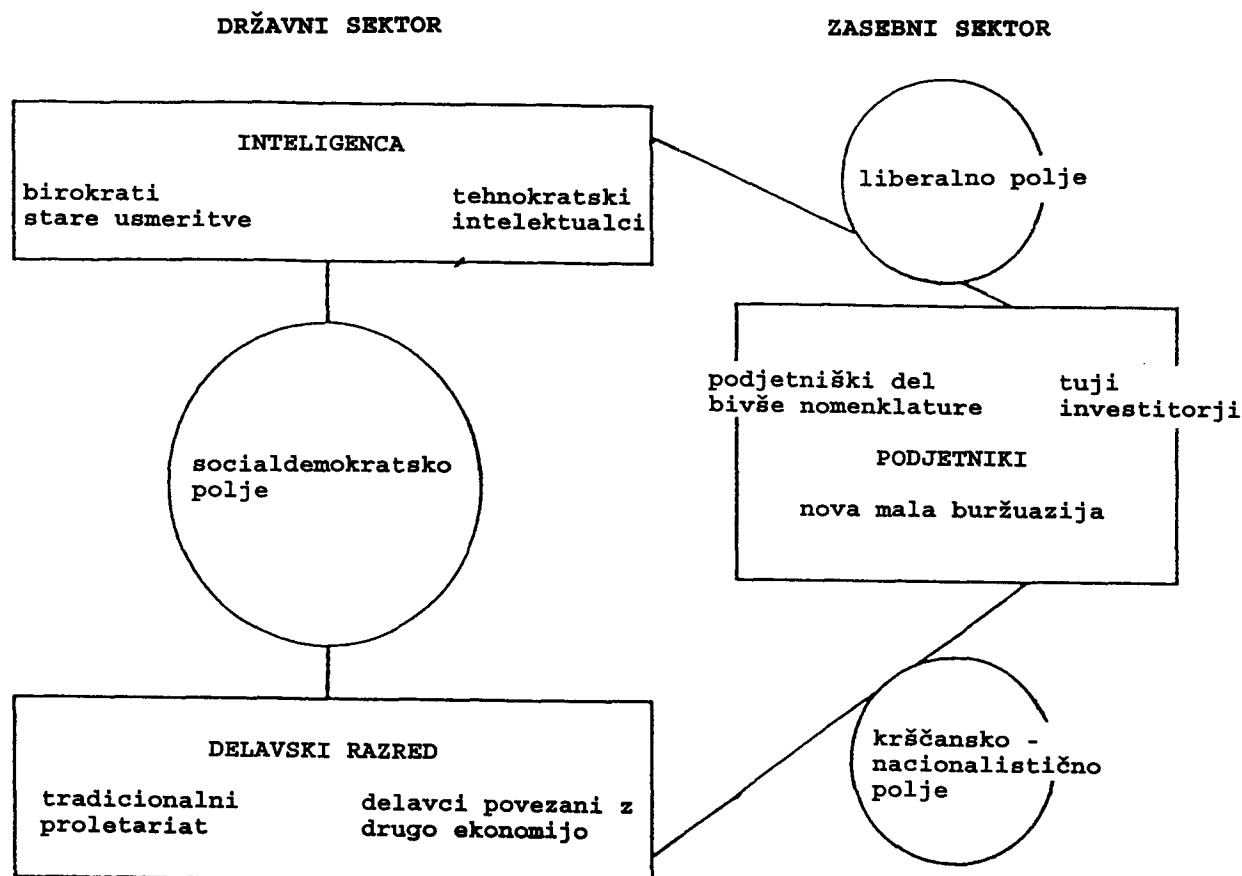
DRŽAVNI SEKTOR

ZASEBNI SEKTOR

INTELIGENCA

birokrati stare usmeritve

tehnokratski intelektualci

liberalno polje

socialdemokratsko polje

podjetniški del bivše nomenklature

tuji investitorji

PODJETNIKI

nova mala buržuazija

krščansko - nacionalistično polje

DELAVSKI RAZRED

tradicionalni proletariat

delavci povezani z drugo ekonomijo